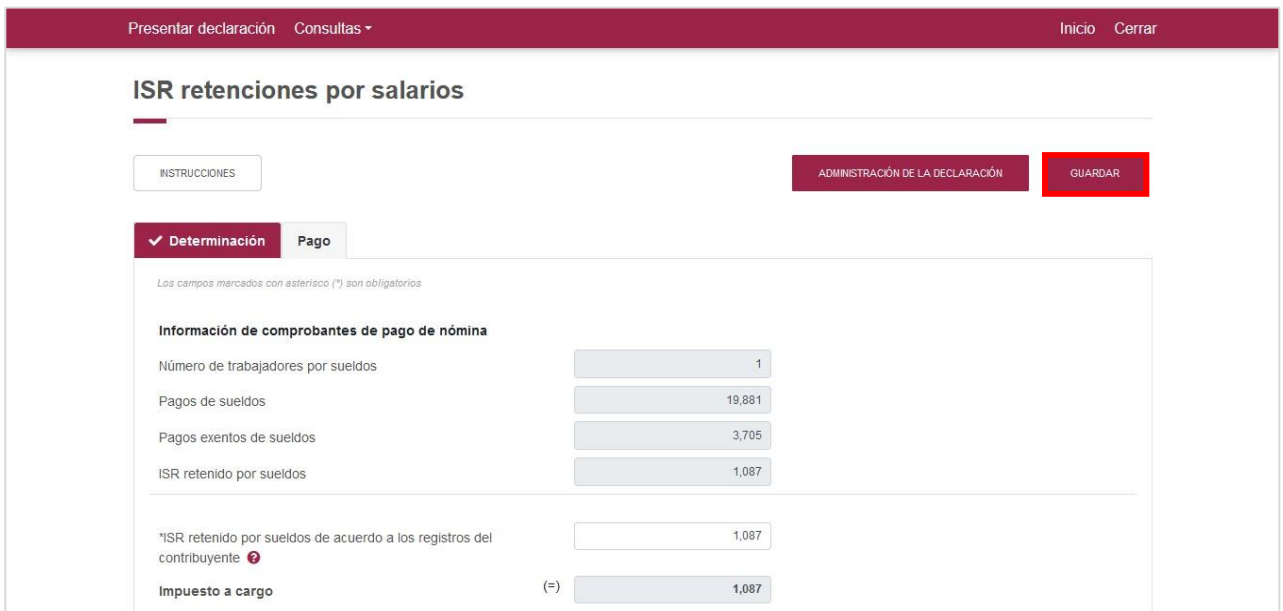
Presentar declaración Consultas ▾

Inicio Cerrar

ISR retenciones por salarios

INSTRUCCIONES

ADMINISTRACIÓN DE LA DECLARACIÓN

GUARDAR

✓ Determinación

Pago

Los campos marcados con asterisco (*) son obligatorios

Información de comprobantes de pago de nómina

| | |
|---|---|
| Número de trabajadores por sueldos | 1 |
| Pagos de sueldos | 19,881 |
| Pagos exentos de sueldos | 3,705 |
| ISR retenido por sueldos | 1,087 |

*ISR retenido por sueldos de acuerdo a los registros del contribuyente 1,087

Impuesto a cargo (=) 1,087